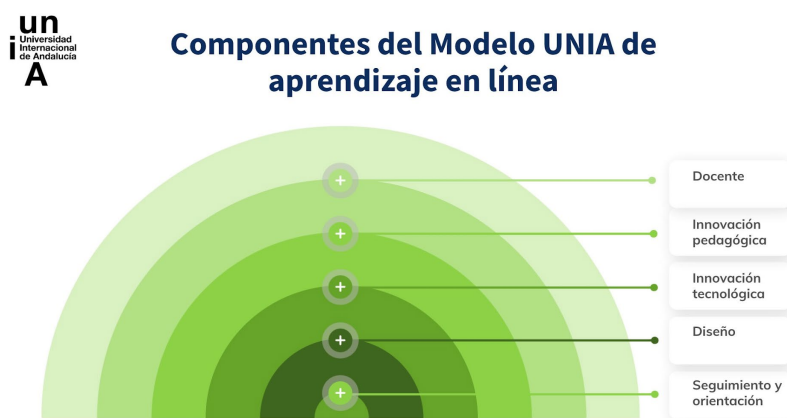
un
i Universidad Internacional de Andalucía
A

Componentes del Modelo UNIA de aprendizaje en línea

+
+
+
+
+

Docente

Innovación pedagógica

Innovación tecnológica

Diseño

Seguimiento y orientación